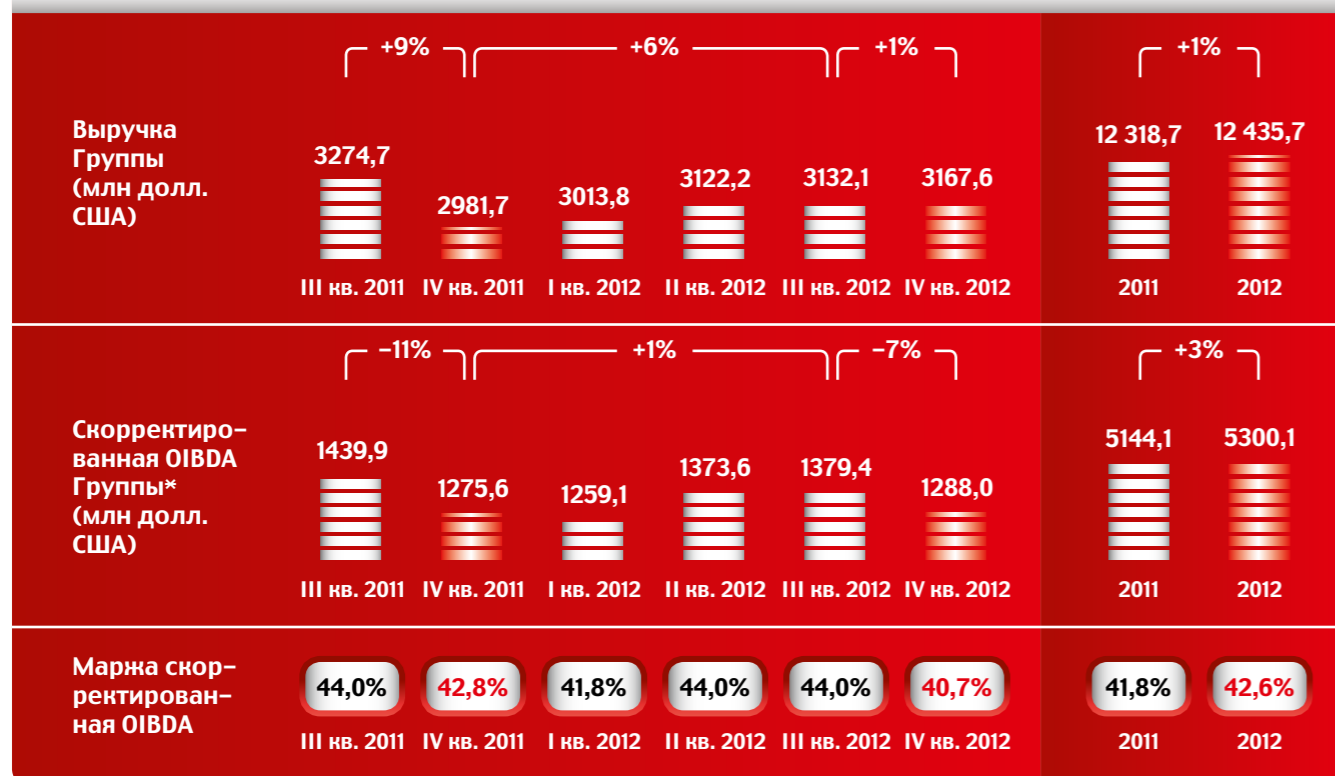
+9%
+6%
+1%
+1%

Выручка Группы (млн долл. США)

3274,7
2981,7
3013,8
3122,2
3132,1
3167,6
12 318,7
12 435,7

III кв. 2011
IV кв. 2011
I кв. 2012
II кв. 2012
III кв. 2012
IV кв. 2012
2011
2012

−11%
+1%
−7%
+3%

Скорректированная OIBDA Группы* (млн долл. США)

1439,9
1275,6
1259,1
1373,6
1379,4
1288,0
5144,1
5300,1

III кв. 2011
IV кв. 2011
I кв. 2012
II кв. 2012
III кв. 2012
IV кв. 2012
2011
2012

Маржа скорректированная OIBDA

44,0%
42,8%
41,8%
44,0%
44,0%
40,7%
41,8%
42,6%

III кв. 2011
IV кв. 2011
I кв. 2012
II кв. 2012
III кв. 2012
IV кв. 2012
2011
2012